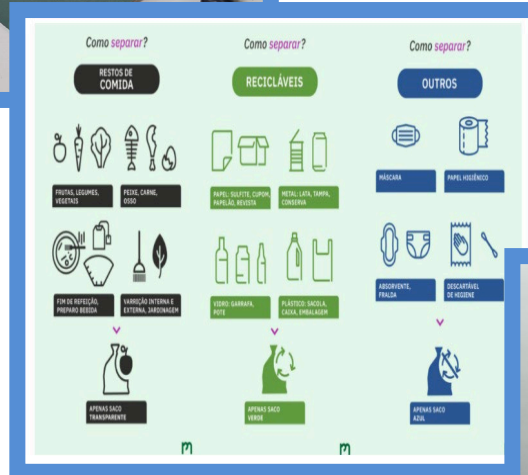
Como separar?

RESTOS DE COMIDA

FRUTAS, LEGUMES, VEGETAIS

PEIXE, CARNE, OSSO

FIM DE REFEIÇÃO, PREPARO BEBIDA

VARRIÇÃO INTERNA E EXTERNA, JARDINAGEM

APENAS SACO TRANSPARENTE

Como separar?

RECICLÁVEIS

PAPEL: SULFITE, CUPOM, PAPELÃO, REVISTA

METAL: LATA, TAMPA, CONSERVA

VIDRO: GARRAFA, POTE

PLÁSTICO: SACOLA, CAIXA, EMBALAGEM

APENAS SACO VERDE

Como separar?

OUTROS

MÁSCARA

PAPEL HIGIÊNICO

ABSORVENTE, FRALDA

DESCARTÁVEL DE HIGIENE

APENAS SACO AZUL